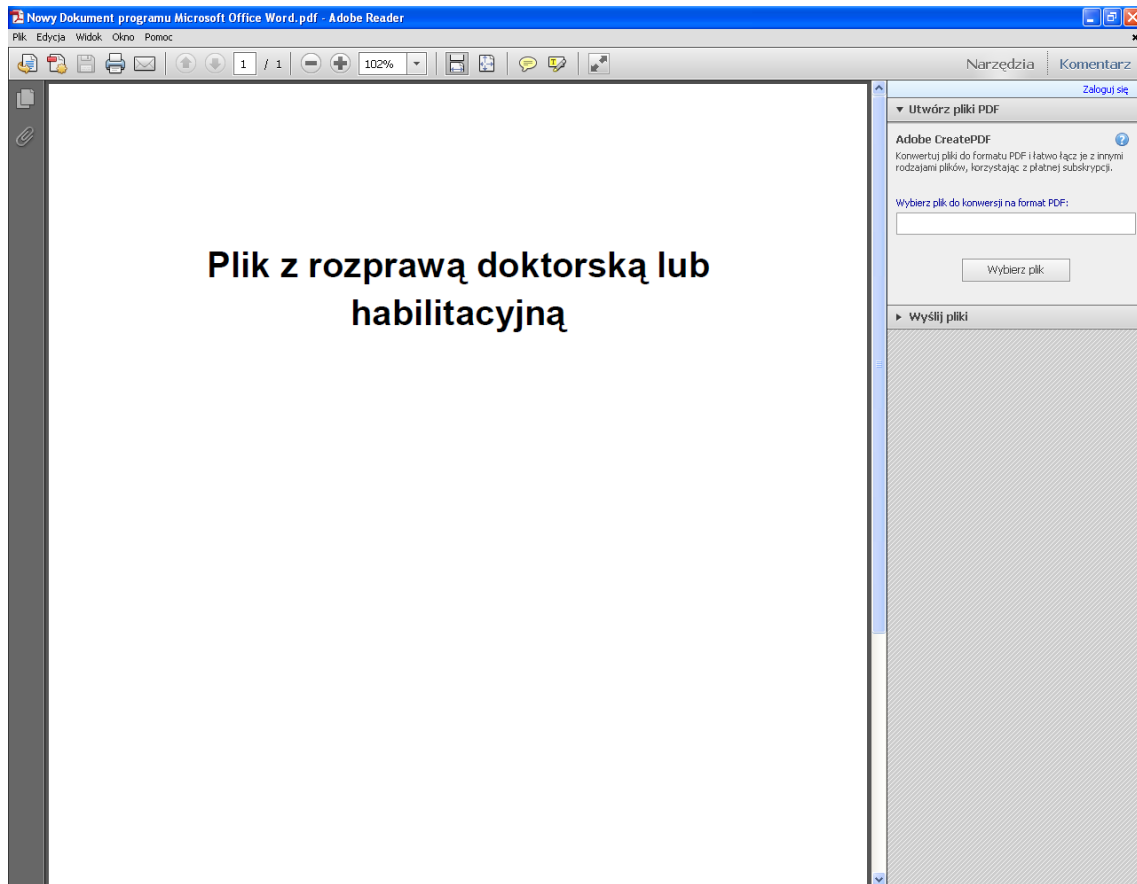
Nowy Dokument programu Microsoft Office Word.pdf - Adobe Reader

Plik Edycja Widok Okno Pomoc

1 / 1 102%

Narzędzia Komentarz

Zaloguj się

▾ Utwórz pliki PDF

Adobe CreatePDF

Konwertuj pliki do formatu PDF i łatwo łącz je z innymi rodzajami plików, korzystając z płatnej subskrypcji.

Wybierz plik do konwersji na format PDF:

Wybierz plik

▸ Wyślij pliki

Plik z rozprawą doktorską lub habilitacyjną